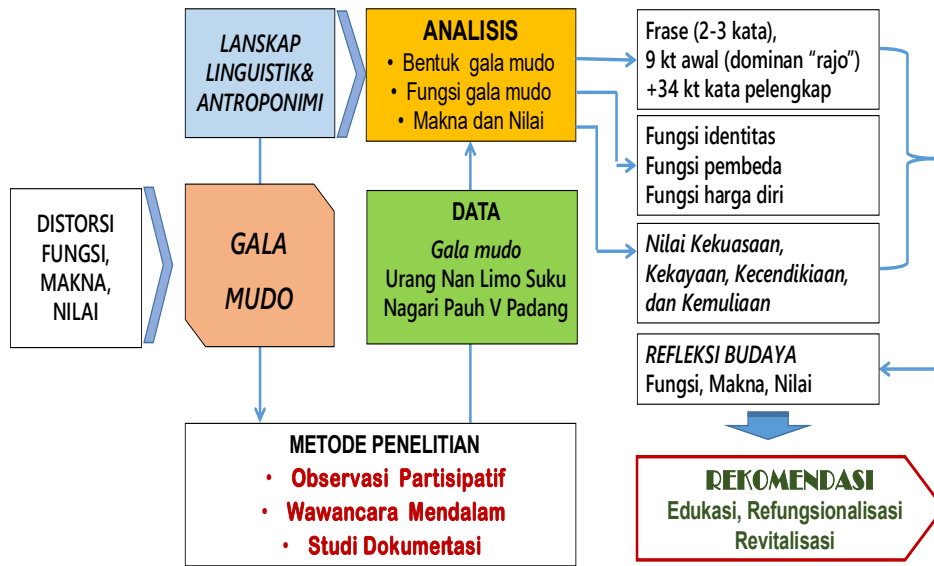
LANSKAP LINGUISTIK& ANTROPONIMI

ANALISIS
• Bentuk gala mudo
• Fungsi gala mudo
• Makna dan Nilai

Frase (2-3 kata), 9 kt awal (dominan "rajo") +34 kt kata pelengkap

Fungsi identitas
Fungsi pembeda
Fungsi harga diri

Nilai Kekuasaan, Kekayaan, Kecendikiaan, dan Kemuliaan

DISTORSI FUNGSI, MAKNA, NILAI

GALA MUDO

DATA
Gala mudo
Urang Nan Limo Suku Nagari Pauh V Padang

REFLEKSI BUDAYA
Fungsi, Makna, Nilai

METODE PENELITIAN
• Observasi Partisipatif
• Wawancara Mendalam
• Studi Dokumertasi

REKOMENDASI
Edukasi, Refungsionalisasi Revitalisasi